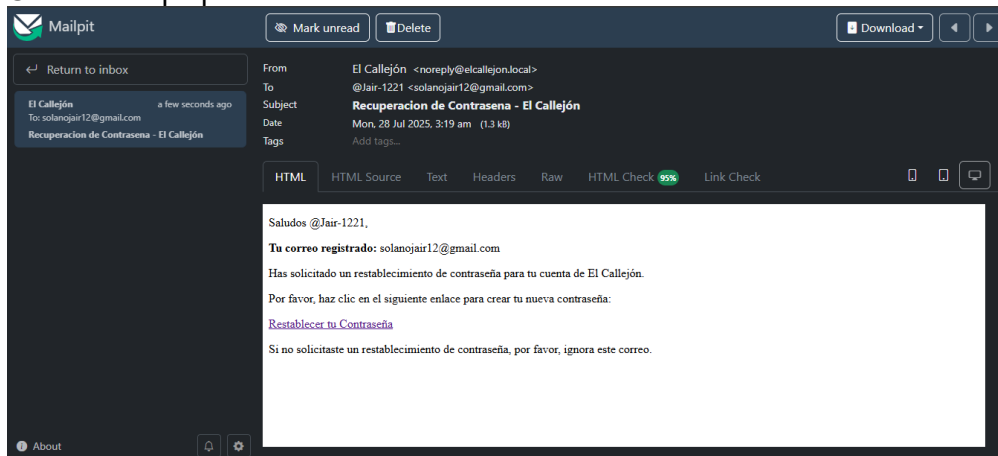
Mailpit

Mark unread
Delete
Download

Return to inbox

El Callejón
a few seconds ago
To: solanojair12@gmail.com
Recuperacion de Contrasena - El Callejón

From El Callejón <noreply@elcallejon.local>
To @Jair-1221 <solanojair12@gmail.com>
Subject Recuperacion de Contrasena - El Callejón
Date Mon, 28 Jul 2025, 3:19 am (1.3 kB)
Tags Add tags...

HTML
HTML Source
Text
Headers
Raw
HTML Check 95%
Link Check

Saludos @Jair-1221,

**Tu correo registrado:** solanojair12@gmail.com

Has solicitado un restablecimiento de contraseña para tu cuenta de El Callejón.

Por favor, haz clic en el siguiente enlace para crear tu nueva contraseña:

Restablecer tu Contraseña

Si no solicitaste un restablecimiento de contraseña, por favor, ignora este correo.

About